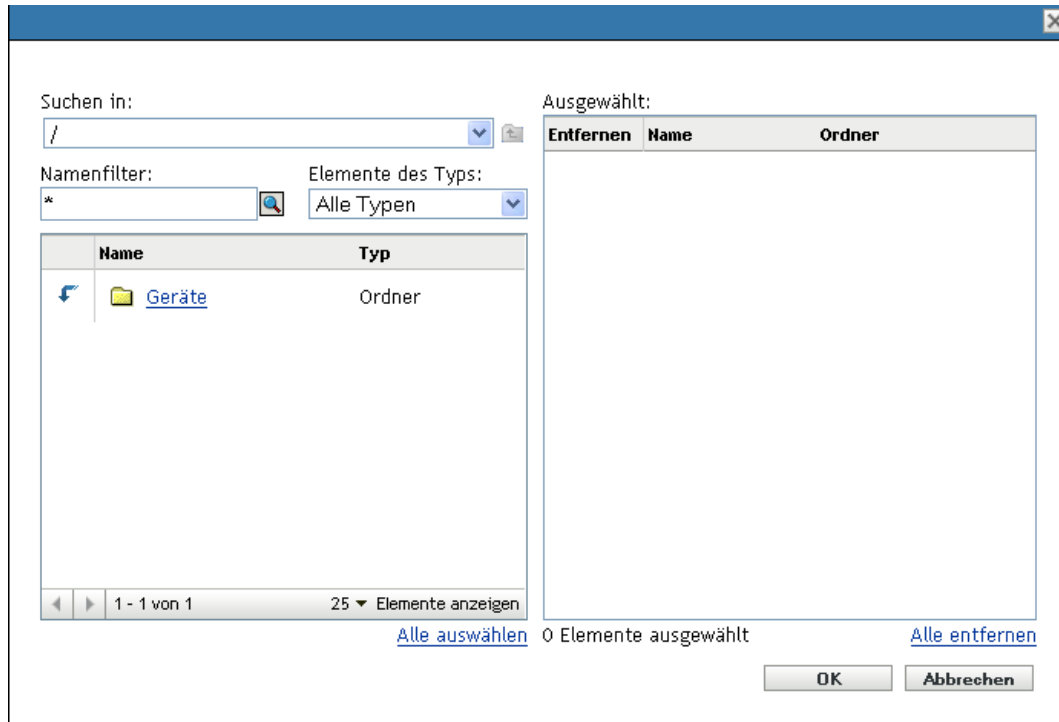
Suchen in:
/

Namenfilter:
*

Elemente des Typs:
Alle Typen

| | Name | Typ |
|---|---|---|
| | Geräte | Ordner |

1 - 1 von 1
25 ▼ Elemente anzeigen

Alle auswählen

Ausgewählt:

| Entfernen | Name | Ordner |
|---|---|---|

0 Elemente ausgewählt

Alle entfernen

OK
Abbrechen